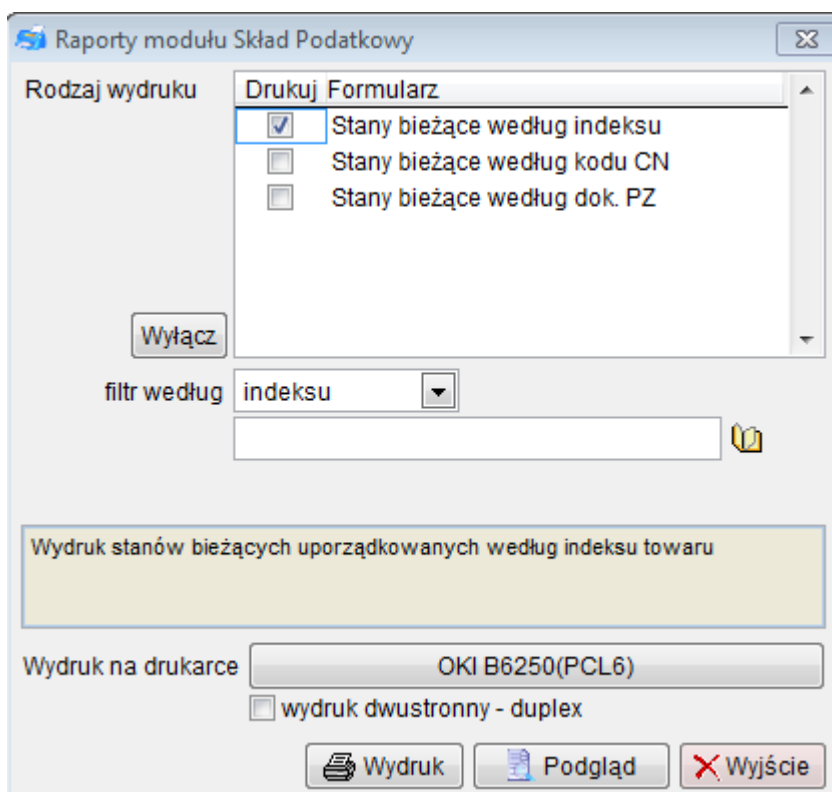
Raporty modułu Skład Podatkowy

Rodzaj wydruku

| Drukuj | Formularz |
|---|---|
| ☑ | Stany bieżące według indeksu |
| ☐ | Stany bieżące według kodu CN |
| ☐ | Stany bieżące według dok. PZ |

Wyłącz

filtr według indeksu

Wydruk stanów bieżących uporządkowanych według indeksu towaru

Wydruk na drukarce OKI B6250(PCL6)

wydruk dwustronny - duplex

Wydruk Podgląd Wyjście